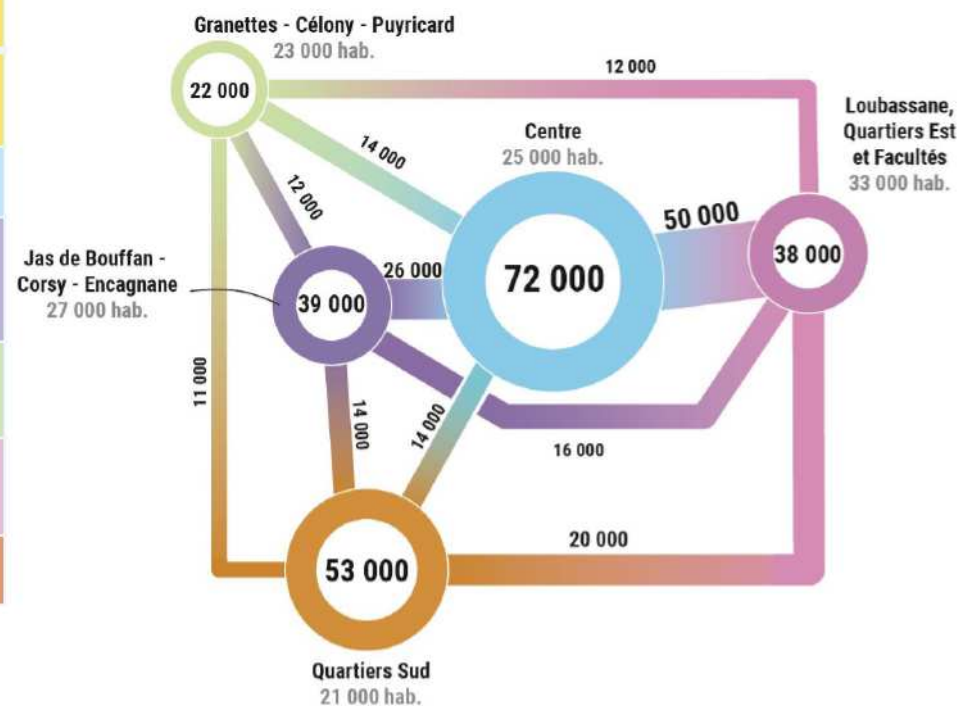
Granettes - Célony - Puyricard
23 000 hab.

22 000

12 000

14 000

Centre
25 000 hab.

Loubassane, Quartiers Est et Facultés
33 000 hab.

12 000

50 000

38 000

Jas de Bouffan - Corsy - Encagnane
27 000 hab.

26 000

39 000

72 000

11 000

14 000

14 000

16 000

20 000

53 000

Quartiers Sud
21 000 hab.